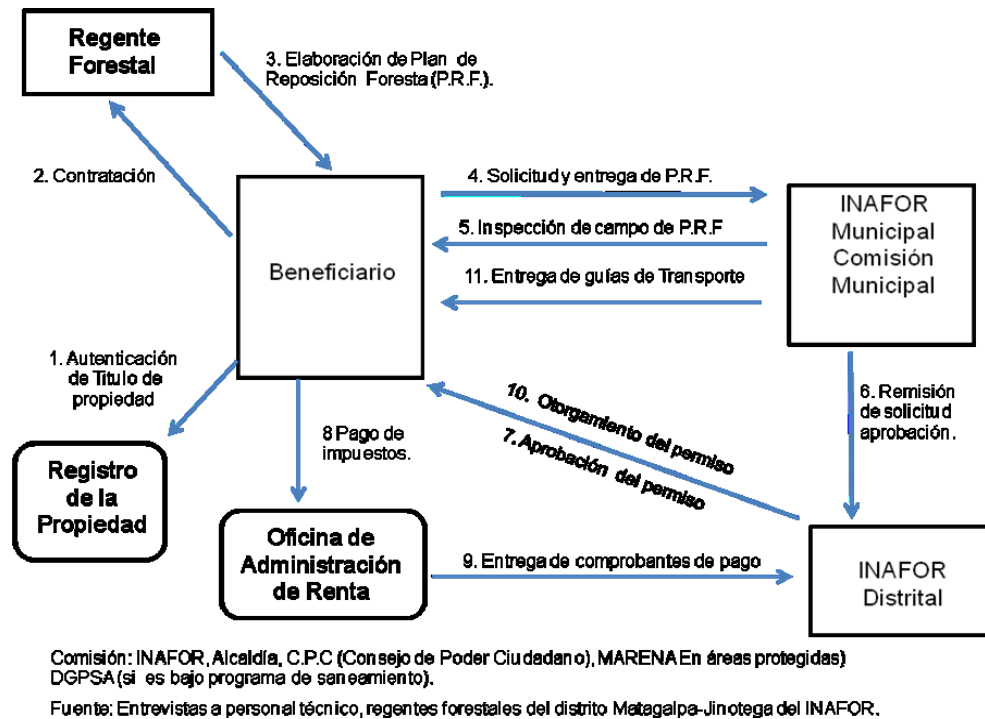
Regente Forestal

3. Elaboración de Plan de Reposición Foresta (P.R.F.).

2. Contratación

Beneficiario

4. Solicitud y entrega de P.R.F.

5. Inspección de campo de P.R.F

11. Entrega de guías de Transporte

INAFOR Municipal Comisión Municipal

1. Autenticación de Titulo de propiedad

Registro de la Propiedad

8 Pago de impuestos.

10. Otorgamiento del permiso

7. Aprobación del permiso

6. Remisión de solicitud aprobación.

Oficina de Administración de Renta

9. Entrega de comprobantes de pago

INAFOR Distrital

Comisión: INAFOR, Alcaldía, C.P.C (Consejo de Poder Ciudadano), MARENA En áreas protegidas) DGPSA (si es bajo programa de saneamiento).

Fuente: Entrevistas a personal técnico, regentes forestales del distrito Matagalpa-Jinotega del INAFOR.